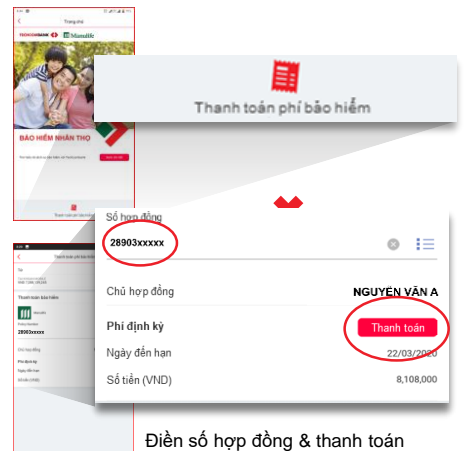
Trang chủ

TECHCOMBANK Manulife

BẢO HIỂM NHÂN THỌ

Thanh toán phí bảo hiểm

Thanh toán phí bảo hiểm

Số hợp đồng

28903xxxxx

Chủ hợp đồng

NGUYỄN VĂN A

Phí định kỳ

Thanh toán

Ngày đến hạn

22/03/2020

Số tiền (VND)

8,108,000

Thanh toán bảo hiểm

28903xxxxx

Điền số hợp đồng & thanh toán